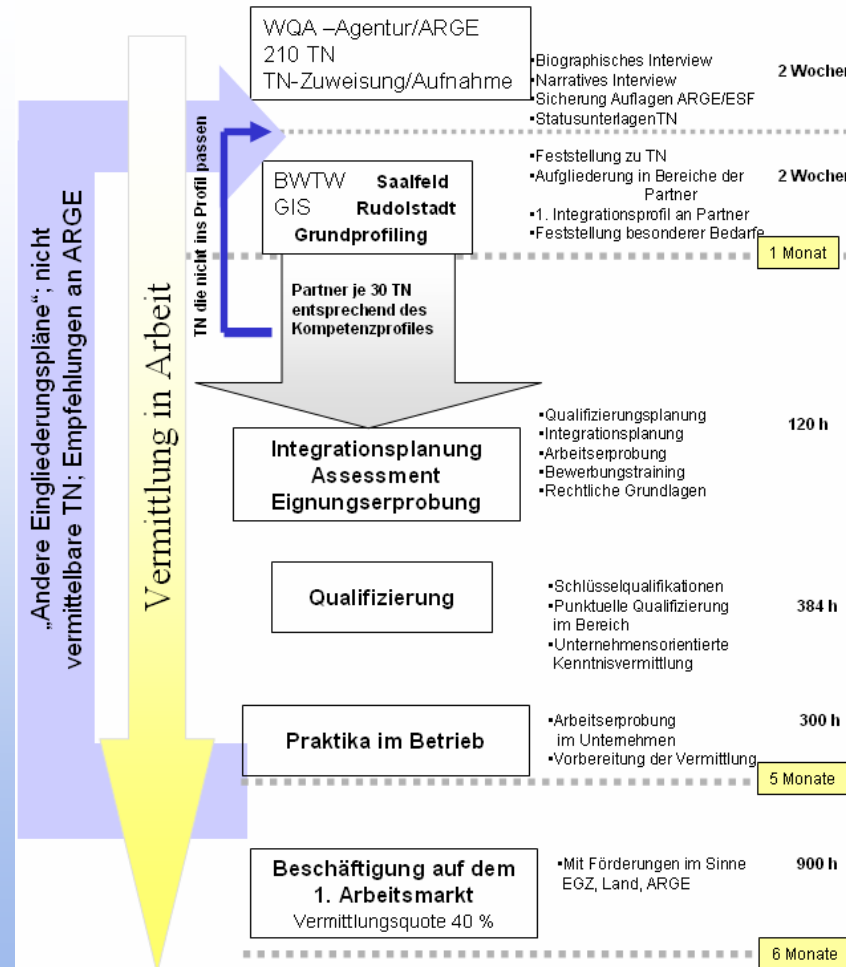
WQA –Agentur/ARGE
210 TN
TN-Zuweisung/Aufnahme

•Biographisches Interview
•Narratives Interview
•Sicherung Auflagen ARGE/ESF
•StatusunterlagenTN

2 Wochen

„Andere Eingliederungspläne“; nicht „vermittelbare TN; Empfehlungen an ARGE

Vermittlung in Arbeit

TN die nicht ins Profil passen

BWTW Saalfeld
GIS Rudolstadt
Grundprofiling

•Feststellung zu TN
•Aufgliederung in Bereiche der Partner
•1. Integrationsprofil an Partner
•Feststellung besonderer Bedarfe

2 Wochen

1 Monat

Partner je 30 TN entsprechend des Kompetenzprofiles

Integrationsplanung
Assessment
Eignungserprobung

•Qualifizierungsplanung
•Integrationsplanung
•Arbeitserprobung
•Bewerbungstraining
•Rechtliche Grundlagen

120 h

Qualifizierung

•Schlüsselqualifikationen
•Punktuelle Qualifizierung im Bereich
•Unternehmensorientierte Kenntnisvermittlung

384 h

Praktika im Betrieb

•Arbeitserprobung im Unternehmen
•Vorbereitung der Vermittlung

300 h

5 Monate

Beschäftigung auf dem 1. Arbeitsmarkt
Vermittlungsquote 40 %

•Mit Förderungen im Sinne EGZ, Land, ARGE

900 h

6 Monate